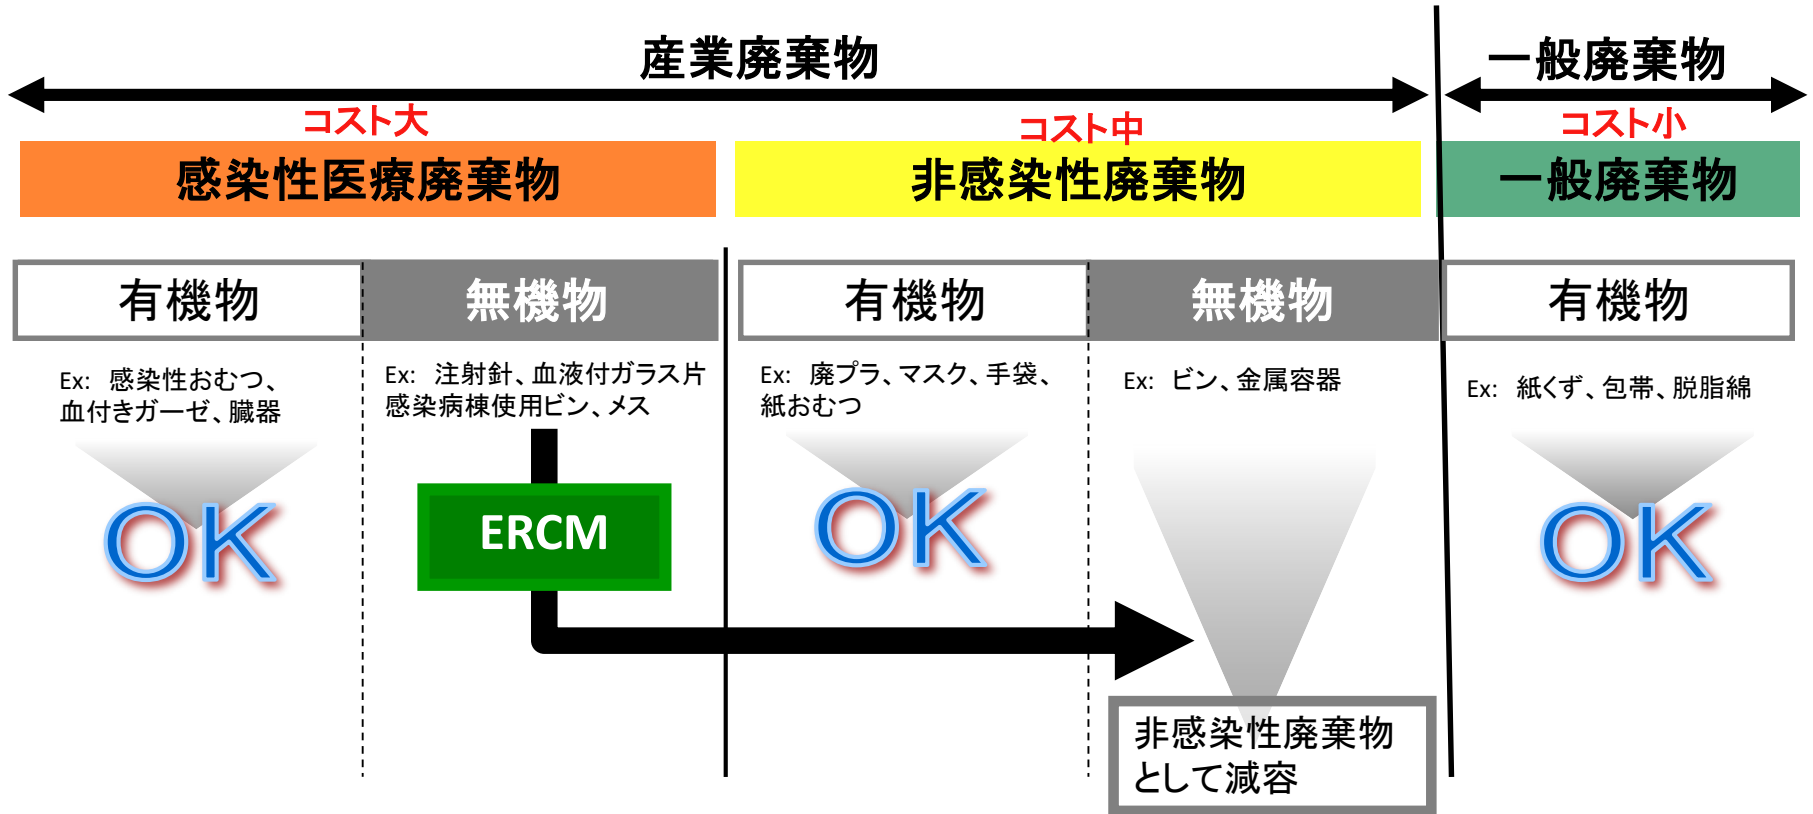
産業廃棄物

一般廃棄物

コスト大

コスト中

コスト小

感染性医療廃棄物

非感染性廃棄物

一般廃棄物

有機物

無機物

有機物

無機物

有機物

Ex: 感染性おむつ、血付きガーゼ、臓器

Ex: 注射針、血液付ガラス片 感染病棟使用ビン、メス

Ex: 廃プラ、マスク、手袋、紙おむつ

Ex: ビン、金属容器

Ex: 紙くず、包帯、脱脂綿

OK

ERCM

OK

OK

非感染性廃棄物として減容